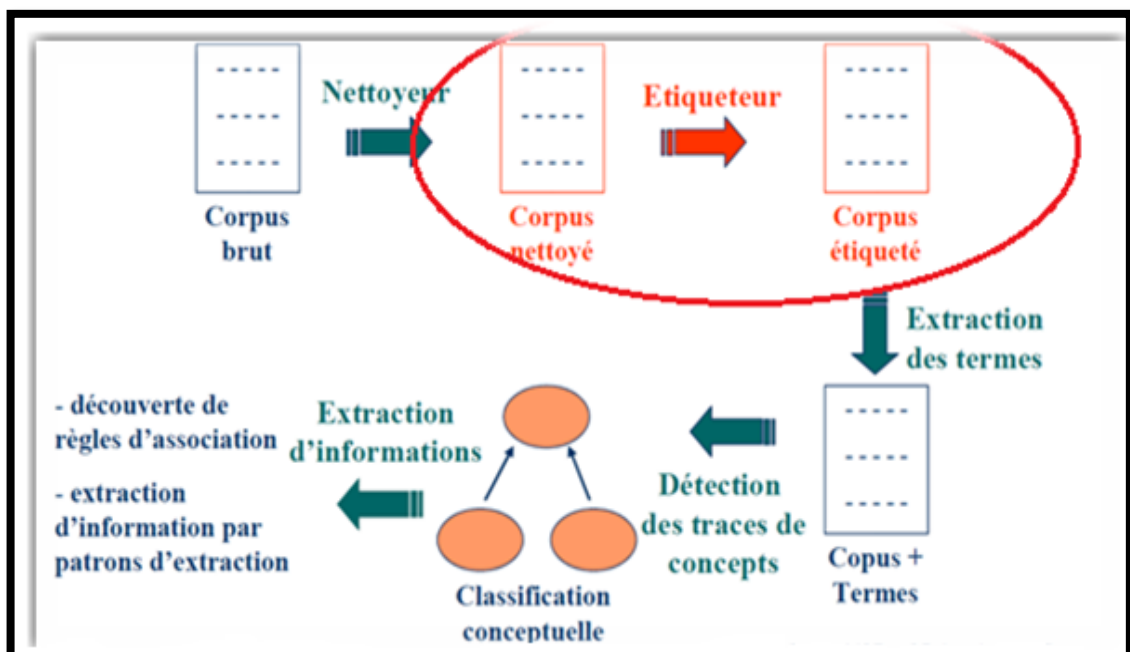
-----
-----
-----
Corpus brut

Nettoyeur

-----
-----
-----
Corpus nettoyé

Etiqueteur

-----
-----
-----
Corpus étiqueté

Extraction des termes

-----
-----
-----
Copus + Termes

Détection des traces de concepts

Classification conceptuelle

Extraction d'informations

- découverte de règles d'association

- extraction d'information par patrons d'extraction